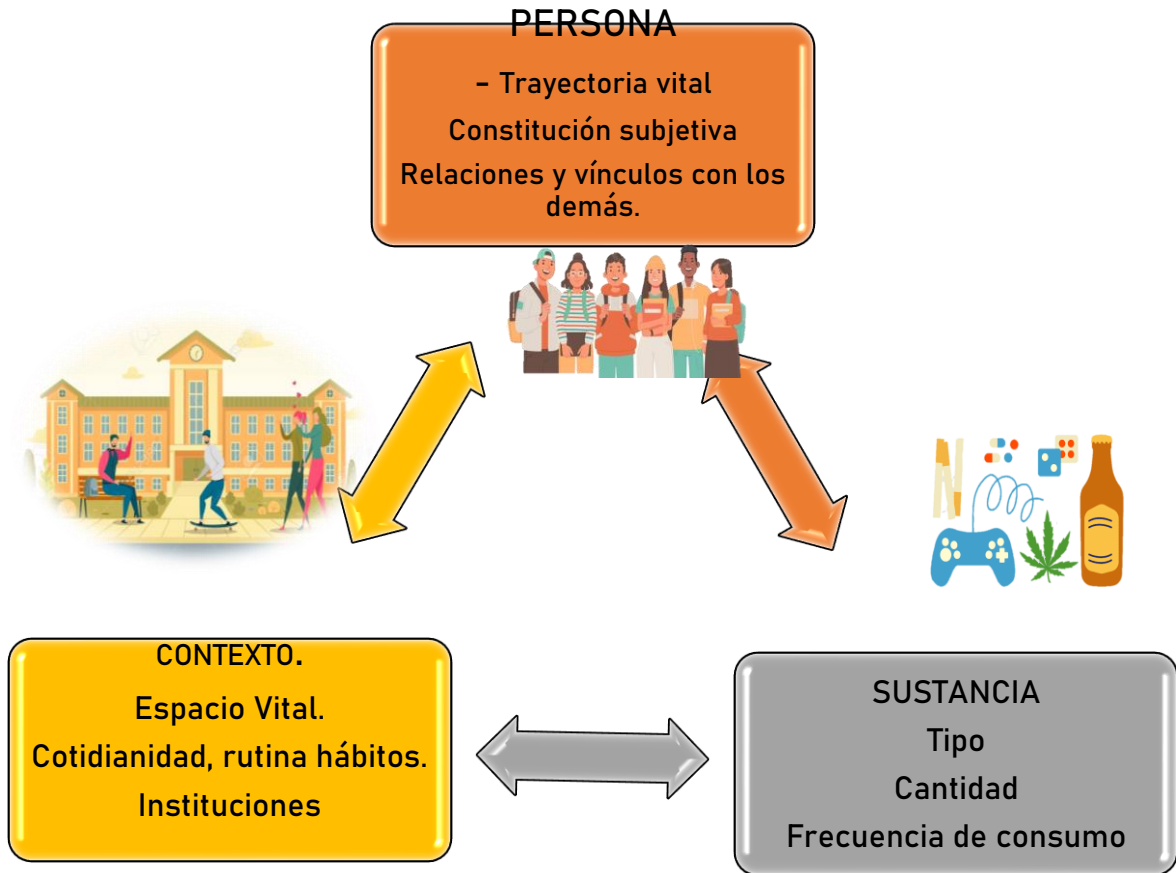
PERSONA

- Trayectoria vital

Constitución subjetiva

Relaciones y vínculos con los demás.

CONTEXTO.

Espacio Vital.

Cotidianidad, rutina hábitos.

Instituciones

SUSTANCIA

Tipo

Cantidad

Frecuencia de consumo